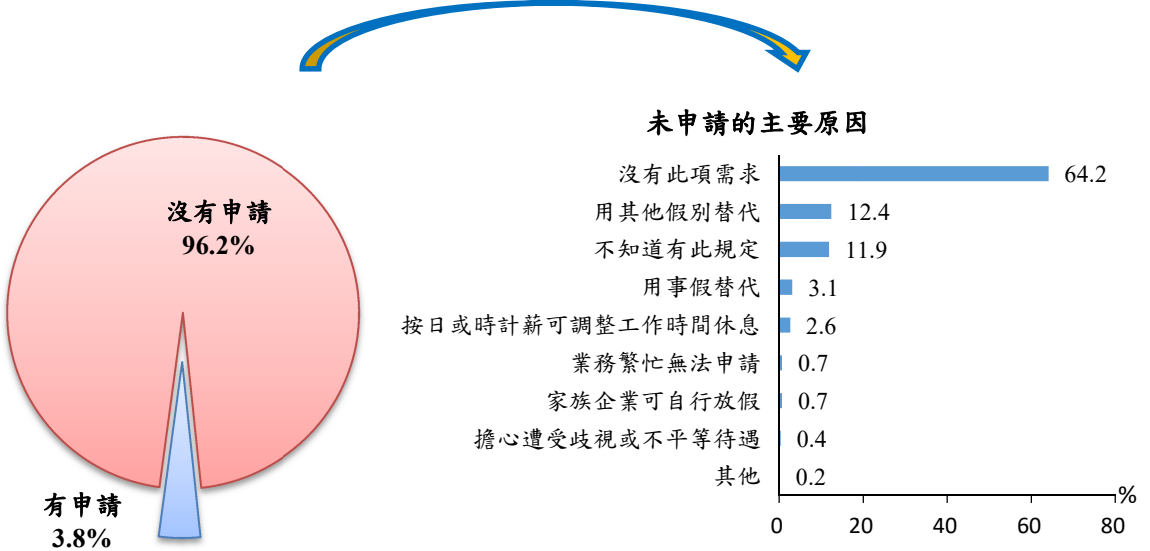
沒有申請
96.2%

有申請
3.8%

未申請的主要原因

| 原因 | % |
|---|---|
| 沒有此項需求 | 64.2 |
| 用其他假別替代 | 12.4 |
| 不知道有此規定 | 11.9 |
| 用事假替代 | 3.1 |
| 按日或時計薪可調整工作時間休息 | 2.6 |
| 業務繁忙無法申請 | 0.7 |
| 家族企業可自行放假 | 0.7 |
| 擔心遭受歧視或不平等待遇 | 0.4 |
| 其他 | 0.2 |

%
0 20 40 60 80